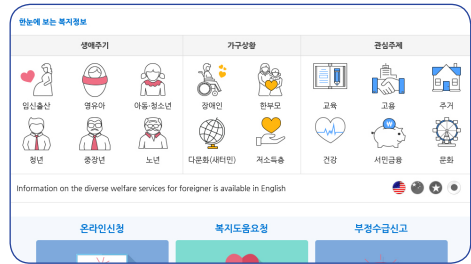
한눈에 보는 복지정보

생애주기

임신출산
영유아
아동·청소년
청년
중장년
노년

가구상황

장애인
한부모
다문화(새터민)
저소득층

관심주제

교육
고용
주거
건강
서민금융
문화

Information on the diverse welfare services for foreigner is available in English

온라인신청
복지도움요청
부정수급신고